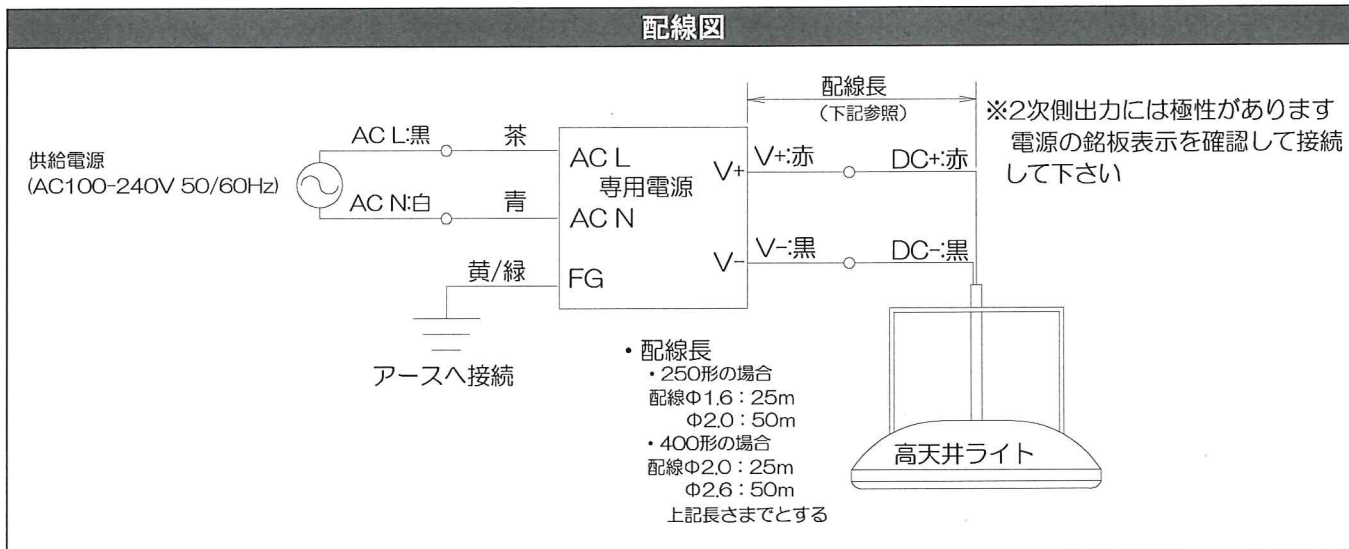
配線図

配線長
(下記参照)

※2次側出力には極性があります
電源の銘板表示を確認して接続して下さい

供給電源
(AC100-240V 50/60Hz)

AC L:黒
茶
AC N:白
青
黄/緑

AC L
専用電源
AC N
FG
V+
V-

V+:赤
DC+:赤
V-:黒
DC-:黒

アースへ接続

・配線長
・250形の場合
配線Φ1.6：25m
Φ2.0：50m
・400形の場合
配線Φ2.0：25m
Φ2.6：50m
上記長さまでとする

高天井ライト